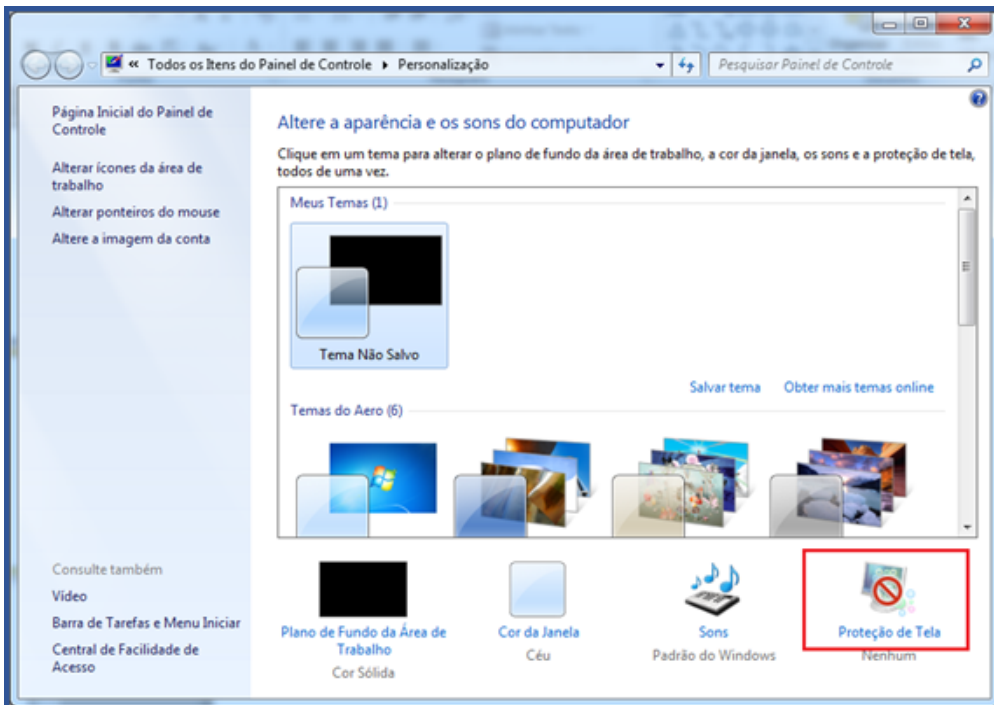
« Todos os Itens do Painel de Controle ▸ Personalização

Pesquisar Painel de Controle

Página Inicial do Painel de Controle

Alterar ícones da área de trabalho

Alterar ponteiros do mouse

Altere a imagem da conta

Altere a aparência e os sons do computador

Clique em um tema para alterar o plano de fundo da área de trabalho, a cor da janela, os sons e a proteção de tela, todos de uma vez.

Meus Temas (1)

Tema Não Salvo

Salvar tema

Obter mais temas online

Temas do Aero (6)

Consulte também

Vídeo

Barra de Tarefas e Menu Iniciar

Central de Facilidade de Acesso

Plano de Fundo da Área de Trabalho
Cor Sólida

Cor da Janela
Céu

Sons
Padrão do Windows

Proteção de Tela
Nenhum